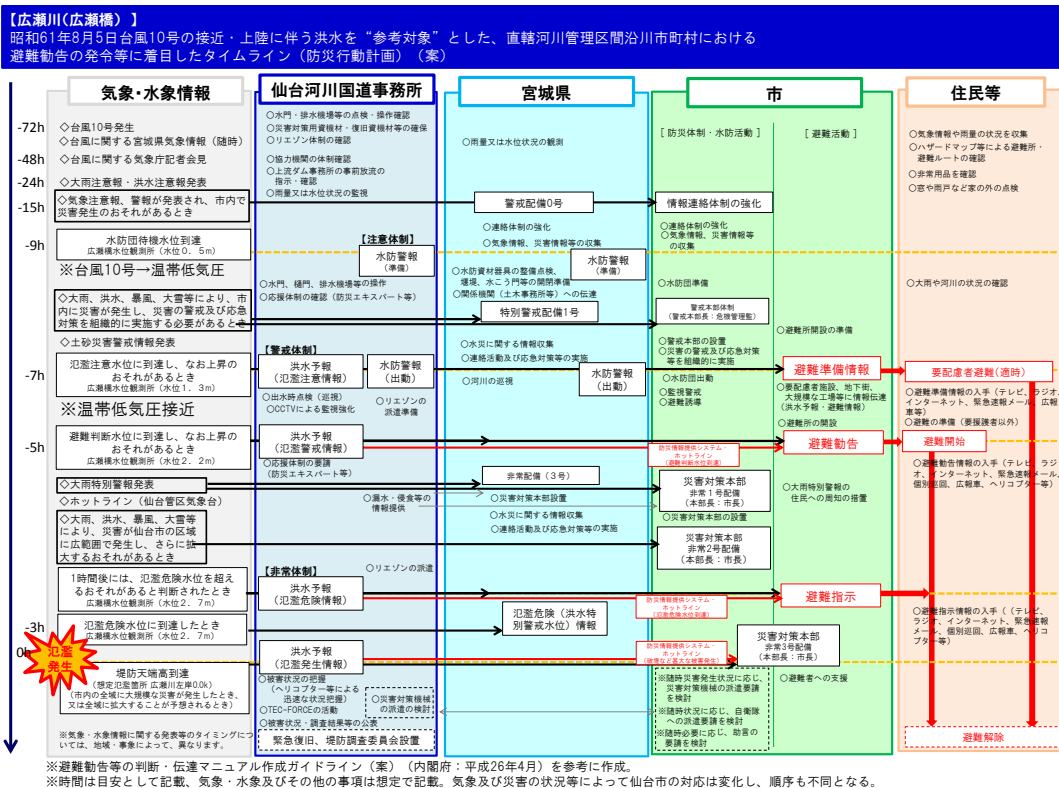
【広瀬川(広瀬橋)】
昭和61年8月5日台風10号の接近・上陸に伴う洪水を"参考対象"とした、直轄河川管理区間沿川市町村における避難勧告の発令等に着目したタイムライン(防災行動計画)(案)

気象・水象情報
仙台河川国道事務所
宮城県
市
住民等

-72h
-48h
-24h
-15h
-9h
-7h
-5h
-3h
0h

◇台風10号発生
◇台風に関する宮城県気象情報(随時)
◇台風に関する気象庁記者会見
◇大雨注意報・洪水注意報発表
◇気象注意報、警報が発表され、市内で災害発生のおそれがあるとき
水防団待機水位到達
広瀬橋水位観測所(水位0.5m)
※台風10号→温帯低気圧
◇大雨、洪水、暴風、大雪等により、市内に災害が発生し、災害の警戒及び応急対策を組織的に実施する必要があるとき
◇土砂災害警戒情報発表
氾濫注意水位に到達し、なお上昇のおそれがあるとき
広瀬橋水位観測所(水位1.3m)
※温帯低気圧接近
避難判断水位に到達し、なお上昇のおそれがあるとき
広瀬橋水位観測所(水位2.2m)
◇大雨特別警報発表
◇ホットライン(仙台管区気象台)
◇大雨、洪水、暴風、大雪等により、災害が仙台市の区域に広範囲で発生し、さらに拡大するおそれがあるとき
1時間後には、氾濫危険水位を超えるおそれがあると判断されたとき
広瀬橋水位観測所(水位2.7m)
氾濫危険水位に到達したとき
広瀬橋水位観測所(水位2.7m)
氾濫発生
堤防天端高到達
(想定氾濫箇所 広瀬川左岸0.0k)
(市内の全域に大規模な災害が発生したとき、又は全域に拡大することが予想されるとき)
※気象・水象情報に関する発表等のタイミングについては、地域・事象によって、異なります。

○水門、排水機場等の点検・操作確認
○災害対策用資機材・復旧資機材等の確保
○リエゾン体制の確認
○協力機関の体制確認
○上流ダム事務所の事前放流の指示・確認
○雨量又は水位状況の監視
【注意体制】
水防警報(準備)
○水門、樋門、排水機場等の操作
○応援体制の確認(防災エキスパート等)
【警戒体制】
洪水予報(氾濫注意情報)
水防警報(出動)
○出水時点検(巡視)
○CCTVによる監視強化
○リエゾンの派遣準備
洪水予報(氾濫警戒情報)
○応援体制の要請(防災エキスパート等)
○漏水・侵食等の情報提供
○リエゾンの派遣
【非常体制】
洪水予報(氾濫危険情報)
洪水予報(氾濫発生情報)
○被害状況の把握(ヘリコプター等による迅速な状況把握)
○TEC-FORCEの活動
○被害状況・調査結果等の公表
○災害対策機械の派遣の検討
緊急復旧、堤防調査委員会設置

○雨量又は水位状況の観測
警戒配備0号
○連絡体制の強化
○気象情報、災害情報等の収集
水防警報(準備)
○水防資材器具の整備点検、堰堤、水こう門等の開閉準備
○関係機関(土木事務所等)への伝達
特別警戒配備1号
○水災に関する情報収集
○連絡活動及び応急対策等の実施
○河川の巡視
水防警報(出動)
非常配備(3号)
○災害対策本部設置
○水災に関する情報収集
○連絡活動及び応急対策等の実施
氾濫危険(洪水特別警戒水位)情報

[防災体制・水防活動]
[避難活動]
情報連絡体制の強化
○連絡体制の強化
○気象情報、災害情報等の収集
○水防団準備
警戒本部体制
(警戒本部長:危機管理監)
○避難所開設の準備
○警戒本部の設置
○災害の警戒及び応急対策等を組織的に実施
避難準備情報
○水防団出動
○監視警戒
○避難誘導
○要配慮者施設、地下街、大規模な工場等に情報伝達(洪水予報・避難情報)
○避難所の開設
防災情報提供システム・ホットライン(避難判断水位到達)
避難勧告
災害対策本部
非常1号配備
(本部長:市長)
○大雨特別警報の住民への周知の措置
○災害対策本部の設置
災害対策本部
非常2号配備
(本部長:市長)
防災情報提供システム・ホットライン(氾濫危険水位到達)
避難指示
防災情報提供システム・ホットライン(堤防などの重大な被害発生)
災害対策本部
非常3号配備
(本部長:市長)
○随時災害状況に応じ、災害対策機械の派遣要請を検討
○随時状況に応じ、自衛隊への派遣要請を検討
○随時必要に応じ、助言の要請を検討
○避難者への支援

○気象情報や雨量の状況を収集
○ハザードマップ等による避難所・避難ルートの確認
○非常用品を確認
○窓や屋根など家の外の点検
○大雨や河川の状況の確認
要配慮者避難(適時)
○避難準備情報の入手(テレビ、ラジオ、インターネット、緊急速報メール、広報車等)
○避難の準備(要援護者以外)
避難開始
○避難勧告情報の入手(テレビ、ラジオ、インターネット、緊急速報メール、個別巡回、広報車、ヘリコプター等)
○避難指示情報の入手(テレビ、ラジオ、インターネット、緊急速報メール、個別巡回、広報車、ヘリコプター等)
避難解除

※避難勧告等の判断・伝達マニュアル作成ガイドライン(案)(内閣府:平成26年4月)を参考に作成。
※時間は目安として記載、気象・水象及びその他の事項は想定で記載。気象及び災害の状況等によって仙台市の対応は変化し、順序も不同となる。